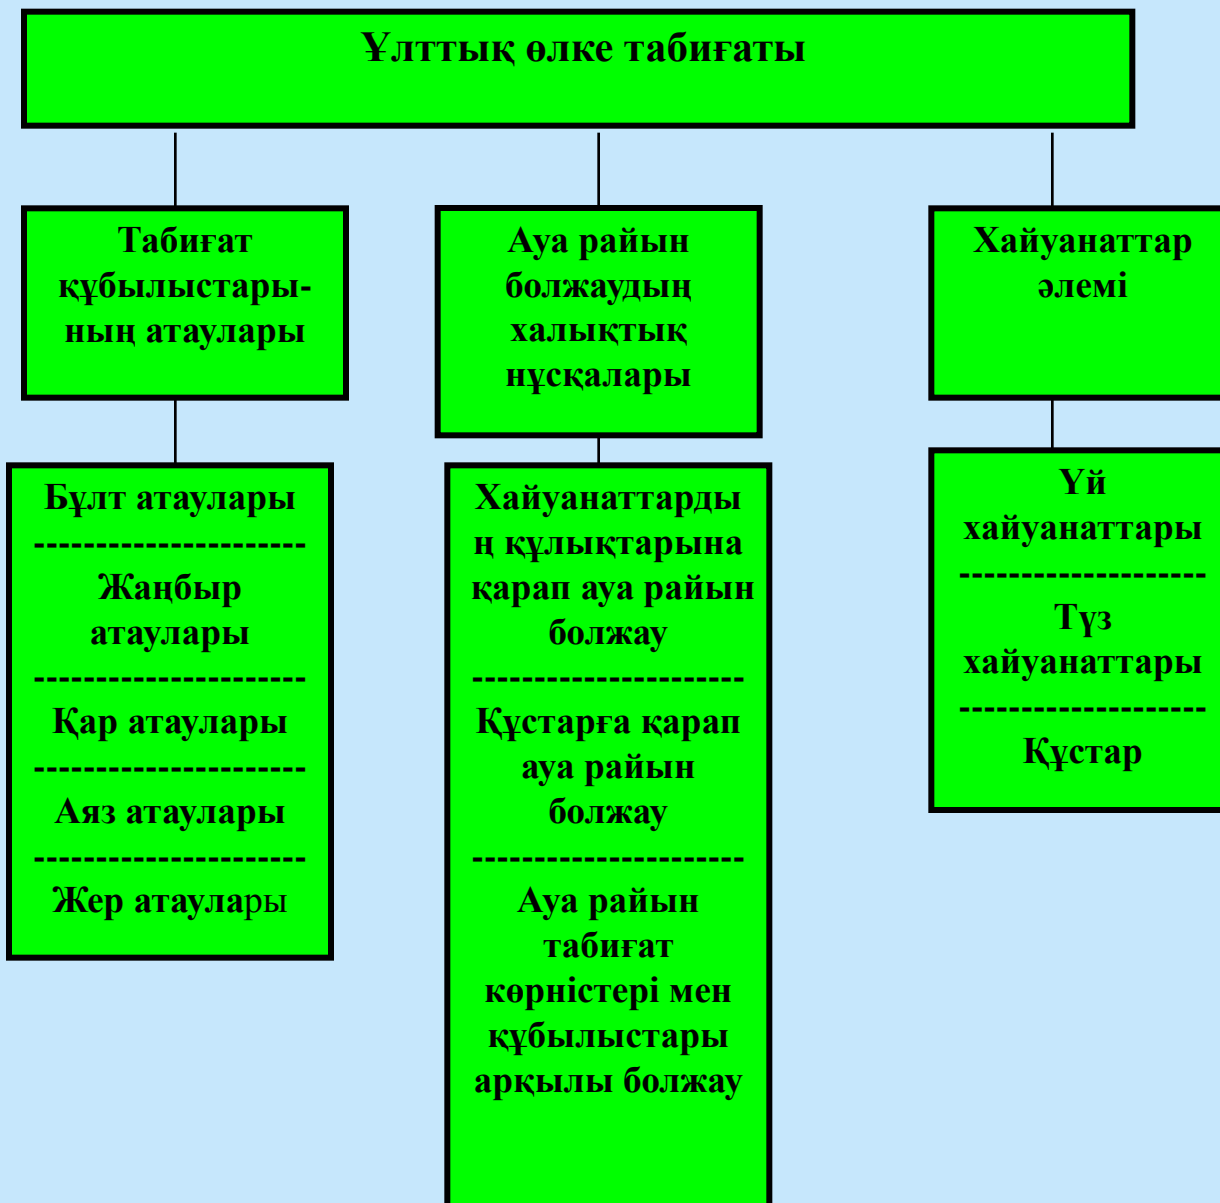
Ұлттық өлке табиғаты

Табиғат құбылыстарының атаулары

Ауа райын болжаудың халықтық нұсқалары

Хайуанаттар әлемі

Бұлт атаулары
----------------------
Жаңбыр атаулары
----------------------
Қар атаулары
----------------------
Аяз атаулары
----------------------
Жер атаулары

Хайуанаттардың құлықтарына қарап ауа райын болжау
----------------------
Құстарға қарап ауа райын болжау
----------------------
Ауа райын табиғат көріністері мен құбылыстары арқылы болжау

Үй хайуанаттары
--------------------
Түз хайуанаттары
--------------------
Құстар